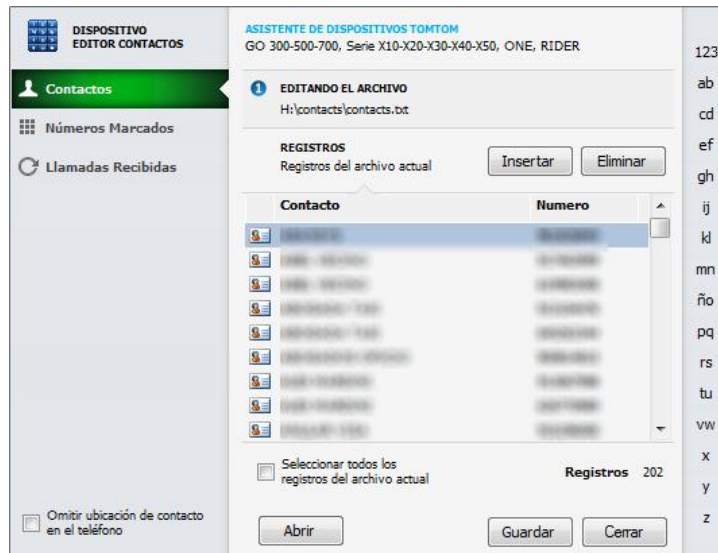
DISPOSITIVO
EDITOR CONTACTOS

Contactos
Números Marcados
Llamadas Recibidas

Omitir ubicación de contacto en el teléfono

ASISTENTE DE DISPOSITIVOS TOMTOM
GO 300-500-700, Serie X10-X20-X30-X40-X50, ONE, RIDER

EDITANDO EL ARCHIVO
H:\contacts\contacts.txt

REGISTROS
Registros del archivo actual

Insertar
Eliminar

| Contacto | Numero |
|---|---|
| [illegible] | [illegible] |
| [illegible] | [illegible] |
| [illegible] | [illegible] |
| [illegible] | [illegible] |
| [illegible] | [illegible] |
| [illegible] | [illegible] |
| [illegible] | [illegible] |
| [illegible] | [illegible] |
| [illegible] | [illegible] |

Seleccionar todos los registros del archivo actual

Registros 202

Abrir
Guardar
Cerrar

123
ab
cd
ef
gh
ij
kl
mn
ño
pq
rs
tu
vw
x
y
z